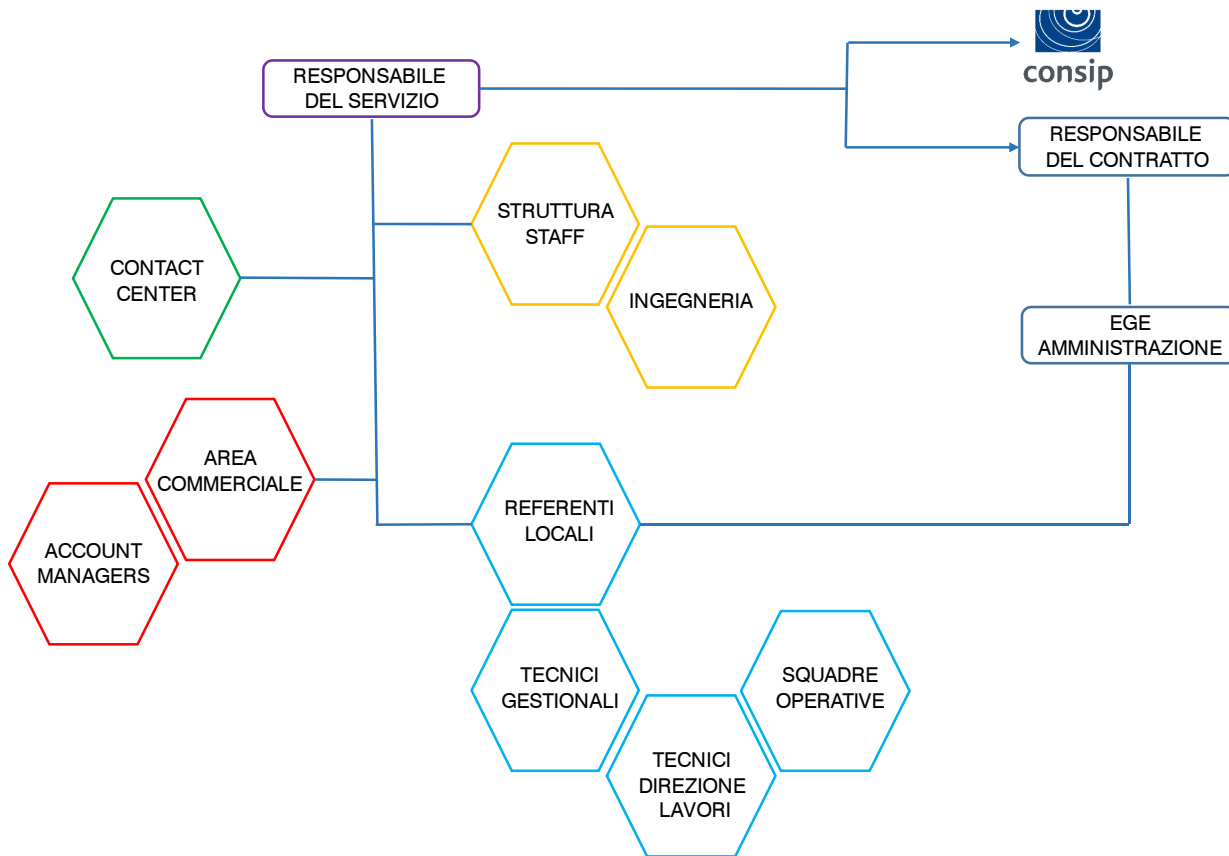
RESPONSABILE DEL SERVIZIO

consip

RESPONSABILE DEL CONTRATTO

STRUTTURA STAFF

INGEGNERIA

CONTACT CENTER

EGE AMMINISTRAZIONE

AREA COMMERCIALE

ACCOUNT MANAGERS

REFERENTI LOCALI

TECNICI GESTIONALI

SQUADRE OPERATIVE

TECNICI DIREZIONE LAVORI